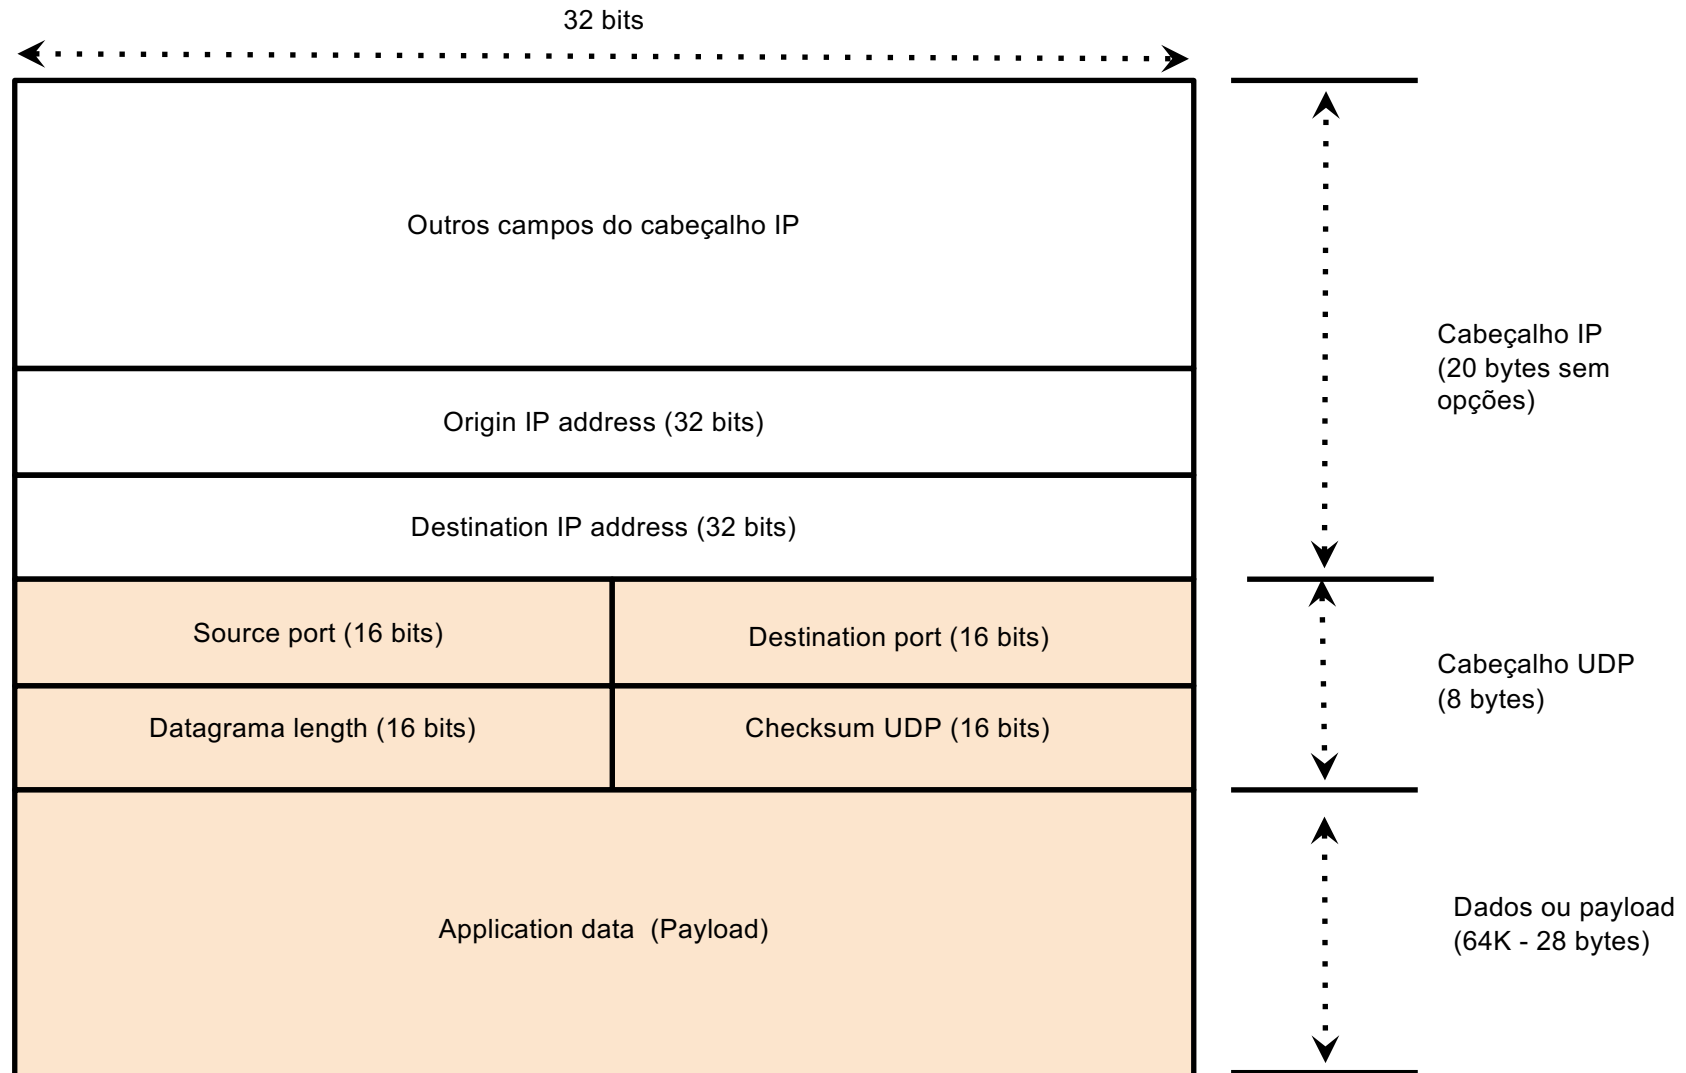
32 bits

Outros campos do cabeçalho IP

Origin IP address (32 bits)

Destination IP address (32 bits)

Source port (16 bits)

Destination port (16 bits)

Datagrama length (16 bits)

Checksum UDP (16 bits)

Application data (Payload)

Cabeçalho IP (20 bytes sem opções)

Cabeçalho UDP (8 bytes)

Dados ou payload (64K - 28 bytes)